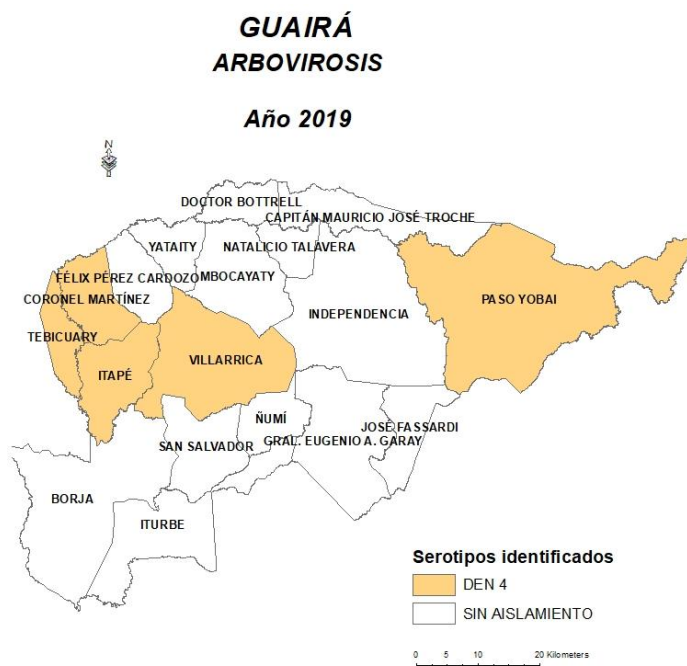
GUAIRÁ
ARBOVIROSIS

Año 2019

N

DOCTOR BOTTRELL
CAPITÁN MAURICIO JOSÉ TROCHE
YATAITY
NATALICIO TALAVERA
FÉLIX PÉREZ CARDOZO
MBOCAYATY
CORONEL MARTÍNEZ
INDEPENDENCIA
PASO YOBAI
TEBICUARY
ITAPÉ
VILLARRICA
ÑUMÍ
JOSÉ FASSARDI
SAN SALVADOR
GRAL. EUGENIO A. GARAY
BORJA
ITURBE

Serotipos identificados
DEN 4
SIN AISLAMIENTO

0 5 10 20 Kilometers